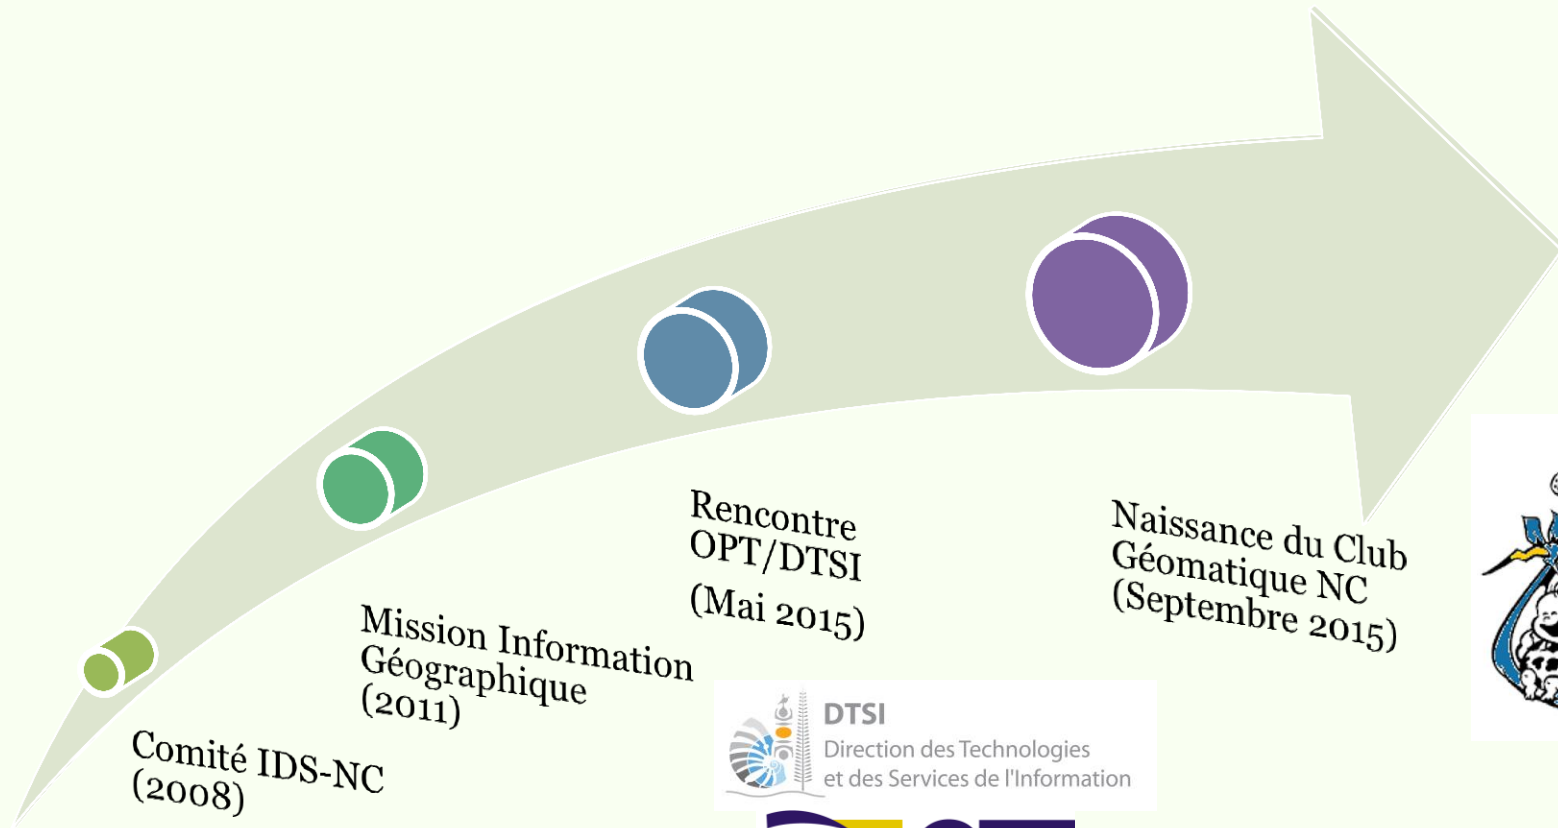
Comité IDS-NC
(2008)

Mission Information Géographique
(2011)

Rencontre OPT/DTSI
(Mai 2015)

Naissance du Club Géomatique NC
(Septembre 2015)

DTSI
Direction des Technologies et des Services de l'Information